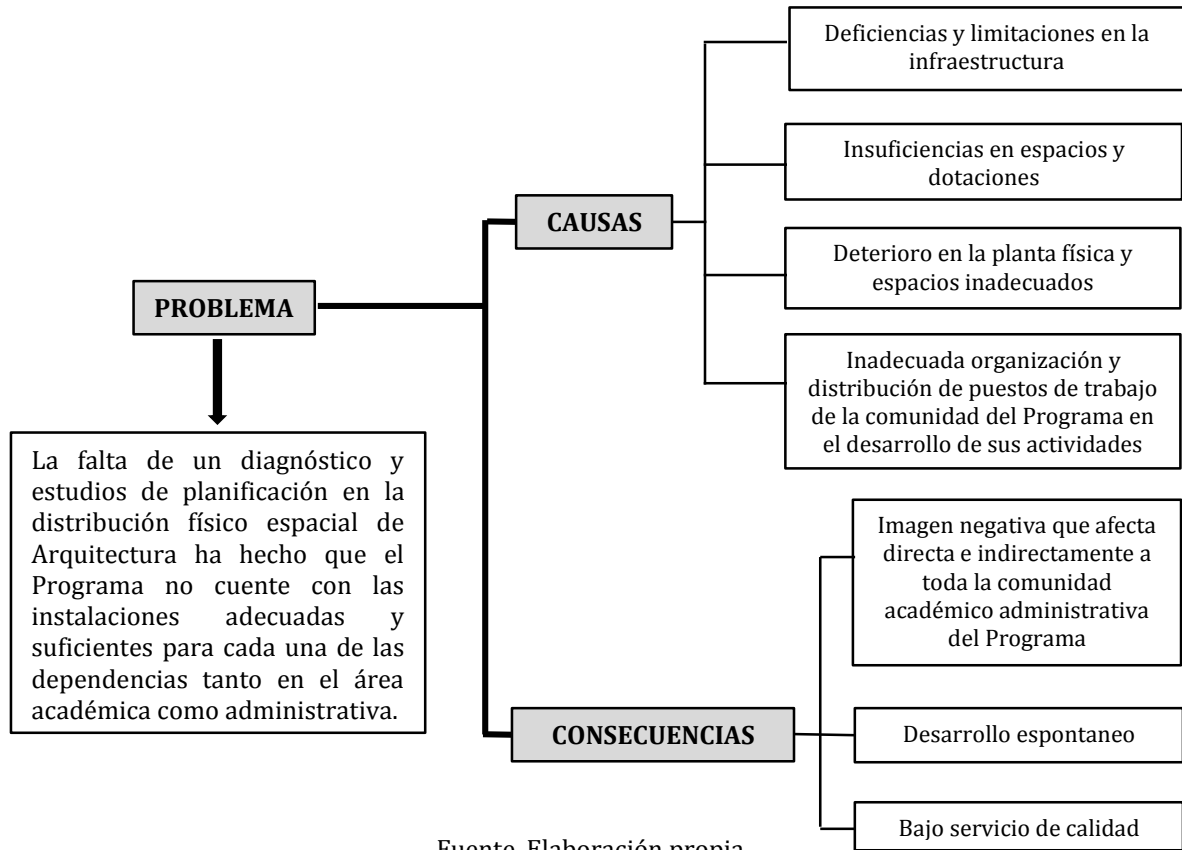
PROBLEMA

La falta de un diagnóstico y estudios de planificación en la distribución físico espacial de Arquitectura ha hecho que el Programa no cuente con las instalaciones adecuadas y suficientes para cada una de las dependencias tanto en el área académica como administrativa.

CAUSAS

Deficiencias y limitaciones en la infraestructura

Insuficiencias en espacios y dotaciones

Deterioro en la planta física y espacios inadecuados

Inadecuada organización y distribución de puestos de trabajo de la comunidad del Programa en el desarrollo de sus actividades

CONSECUENCIAS

Imagen negativa que afecta directa e indirectamente a toda la comunidad académico administrativa del Programa

Desarrollo espontaneo

Bajo servicio de calidad

Fuente. Elaboración propia